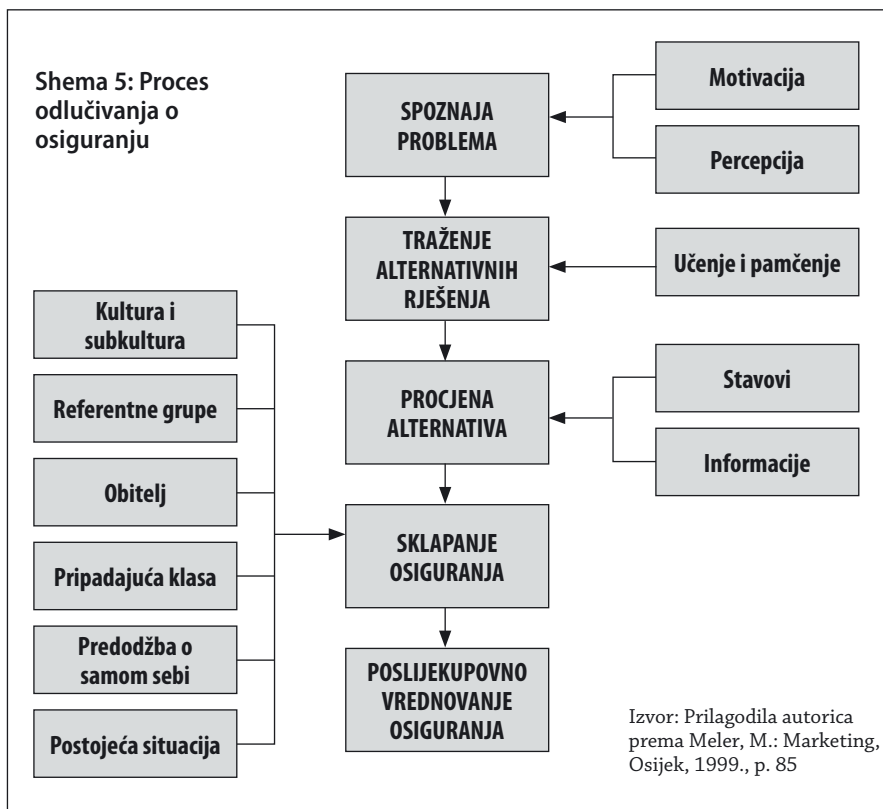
Shema 5: Proces odlučivanja o osiguranju

Motivacija

Percepcija

SPOZNAJA PROBLEMA

TRAŽENJE ALTERNATIVNIH RJEŠENJA

Učenje i pamćenje

Kultura i subkultura

Referentne grupe

Obitelj

Pripadajuća klasa

Predodžba o samom sebi

Postojeća situacija

Stavovi

Informacije

PROCJENA ALTERNATIVA

SKLAPANJE OSIGURANJA

POSLIJEKUPOVNO VREDNOVANJE OSIGURANJA

Izvor: Prilagodila autorica prema Meler, M.: Marketing, Osijek, 1999., p. 85